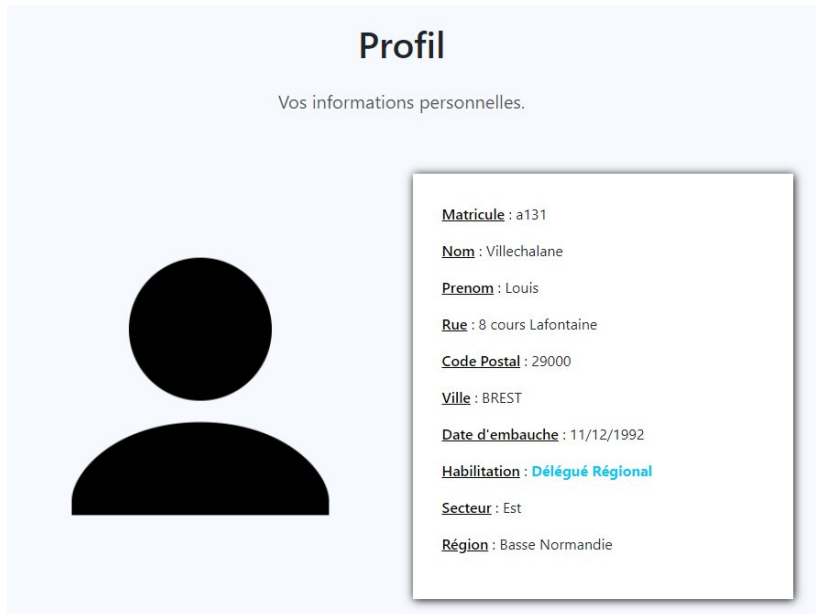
Profil

Vos informations personnelles.

Matricule : a131

Nom : Villechalane

Prenom : Louis

Rue : 8 cours Lafontaine

Code Postal : 29000

Ville : BREST

Date d'embauche : 11/12/1992

Habilitation : Délégué Régional

Secteur : Est

Région : Basse Normandie